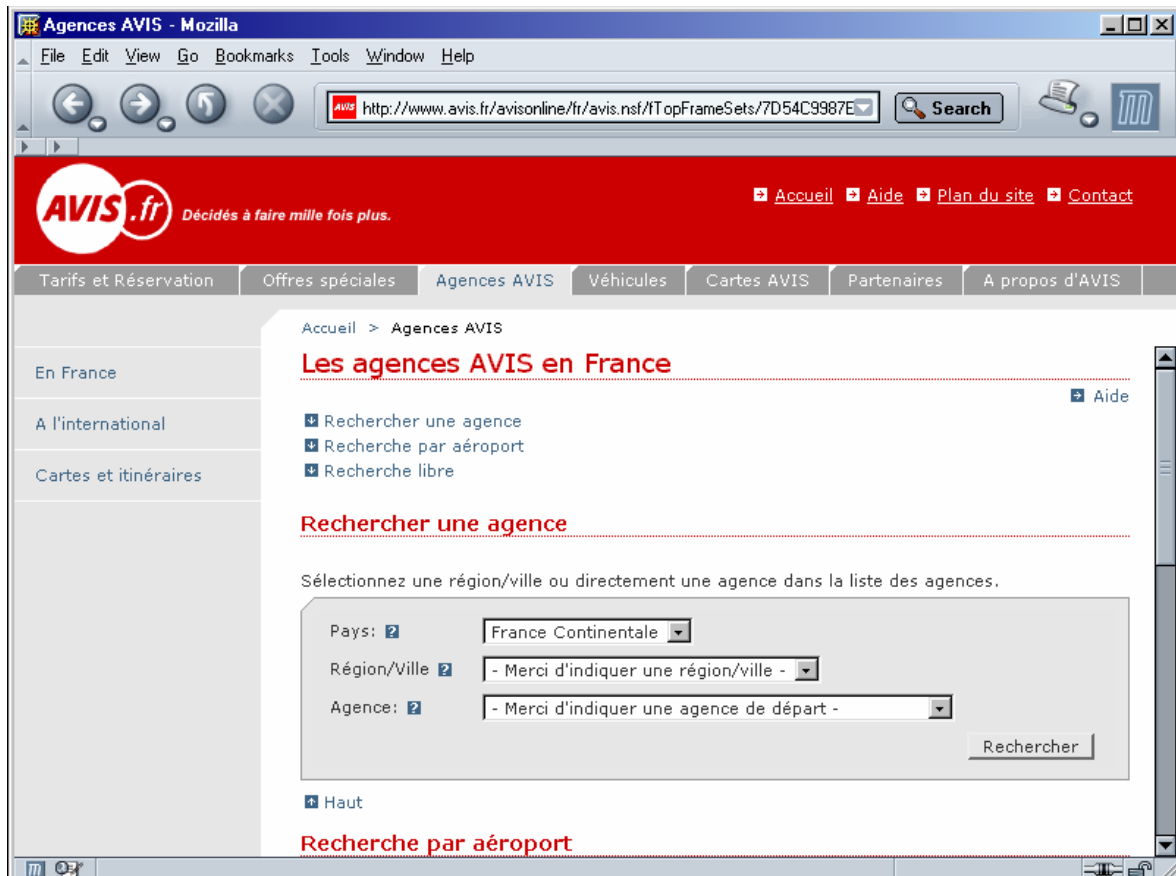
Agences AVIS - Mozilla

File Edit View Go Bookmarks Tools Window Help

http://www.avis.fr/avisonline/fr/avis.nsf/fTopFrameSets/7D54C9987E

Search

AVIS .fr Décidés à faire mille fois plus.

Accueil Aide Plan du site Contact

Tarifs et Réservation | Offres spéciales | Agences AVIS | Véhicules | Cartes AVIS | Partenaires | A propos d'AVIS

En France

A l'international

Cartes et itinéraires

Accueil > Agences AVIS

Les agences AVIS en France

Aide

Rechercher une agence
Recherche par aéroport
Recherche libre

Rechercher une agence

Sélectionnez une région/ville ou directement une agence dans la liste des agences.

Pays: France Continentale

Région/Ville - Merci d'indiquer une région/ville -

Agence: - Merci d'indiquer une agence de départ -

Rechercher

Haut

Recherche par aéroport